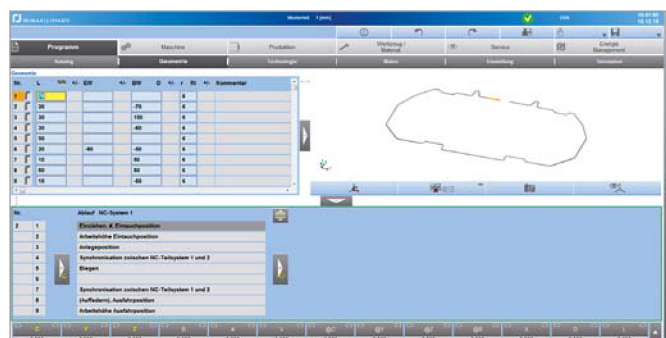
Programm
Maschine
Produktion
Werkzeug / Material
Service
Energie Management
Katalog
Geometrie
Technologie
Motor
Einstellung
Simulation
Geometrie

| Nr. | L | | BW | | BW | D | R | Kommentar |
|---|---|---|---|---|---|---|---|---|
| 1 | | | | | | 6 | | |
| 2 | 20 | | | | -70 | 6 | | |
| 3 | 20 | | | | 150 | 6 | | |
| 4 | 20 | | | | -60 | 6 | | |
| 5 | 50 | | | | | 6 | | |
| 6 | 20 | | -90 | | -50 | 6 | | |
| 7 | 10 | | | | 50 | 6 | | |
| 8 | 60 | | | | 60 | 6 | | |
| 9 | 10 | | | | -55 | 6 | | |

Nr.
Ablauf NC-System 1
2 1 Einziehen, & Eintauchposition
3 Arbeitshöhe Eintauchposition
3 Anlageposition
4 Synchronisation zwischen NC-Teilsystem 1 und 3
5 Biegen
6
7 Synchronisation zwischen NC-Teilsystem 1 und 3
8 (Auffedern), Ausfahrposition
9 Arbeitshöhe Ausfahrposition